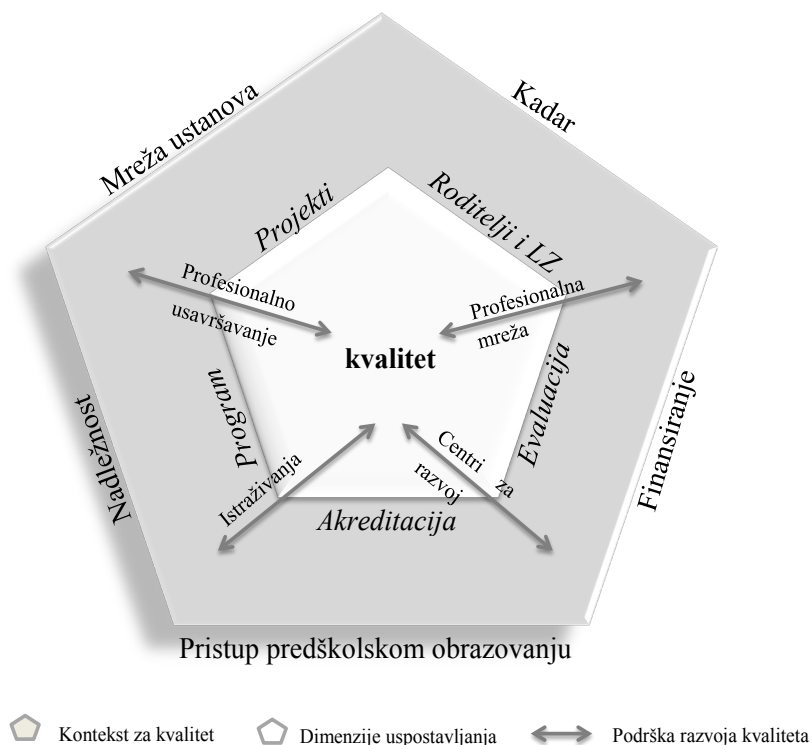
Mreža ustanova

Kadar

Projekti

Roditelji i LZ

Profesionalno usavršavanje

Profesionalna mreža

kvalitet

Program

Evaluacija

Nadležnost

Finansiranje

Istraživanja

Centri za razvoj

Akreditacija

Pristup predškolskom obrazovanju

Kontekst za kvalitet

Dimenzije uspostavljanja

Podrška razvoja kvaliteta